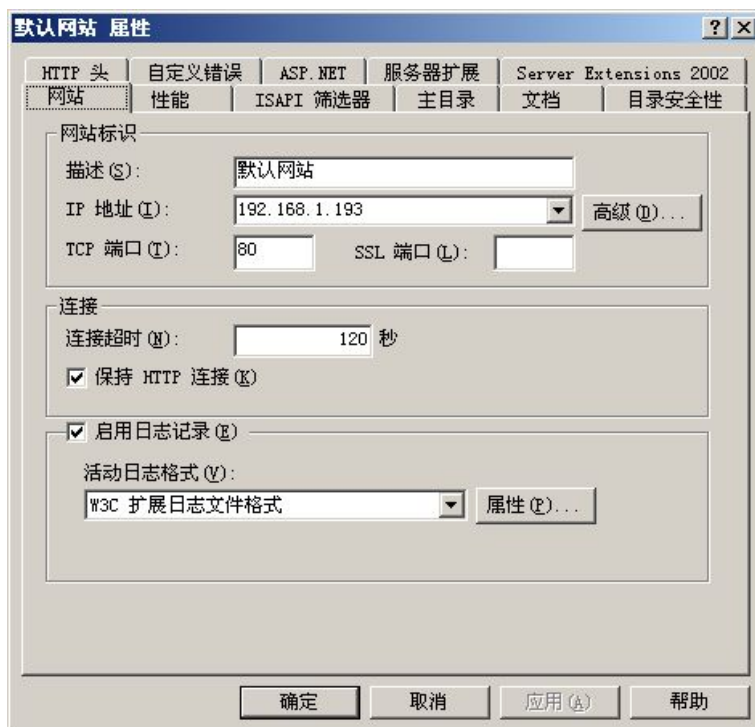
默认网站 属性

? X

HTTP 头 | 自定义错误 | ASP.NET | 服务器扩展 | Server Extensions 2002

网站 | 性能 | ISAPI 筛选器 | 主目录 | 文档 | 目录安全性

网站标识

描述(S): 默认网站

IP 地址(I): 192.168.1.193 高级(D)...

TCP 端口(T): 80 SSL 端口(L):

连接

连接超时(N): 120 秒

☑ 保持 HTTP 连接(K)

☑ 启用日志记录(E)

活动日志格式(V):

W3C 扩展日志文件格式 属性(P)...

确定 取消 应用(A) 帮助